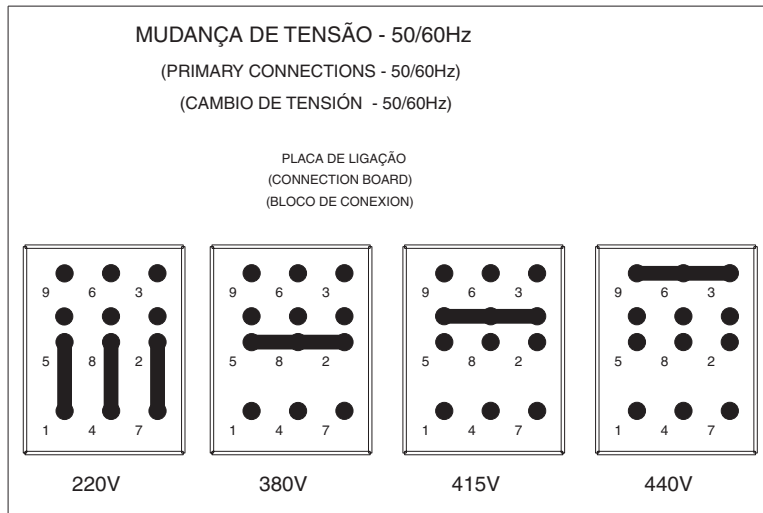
MUDANÇA DE TENSÃO - 50/60Hz

(PRIMARY CONNECTIONS - 50/60Hz)

(CAMBIO DE TENSIÓN - 50/60Hz)

PLACA DE LIGAÇÃO
(CONNECTION BOARD)
(BLOCO DE CONEXION)

9 6 3
5 8 2
1 4 7

220V

9 6 3
5 8 2
1 4 7

380V

9 6 3
5 8 2
1 4 7

415V

9 6 3
5 8 2
1 4 7

440V